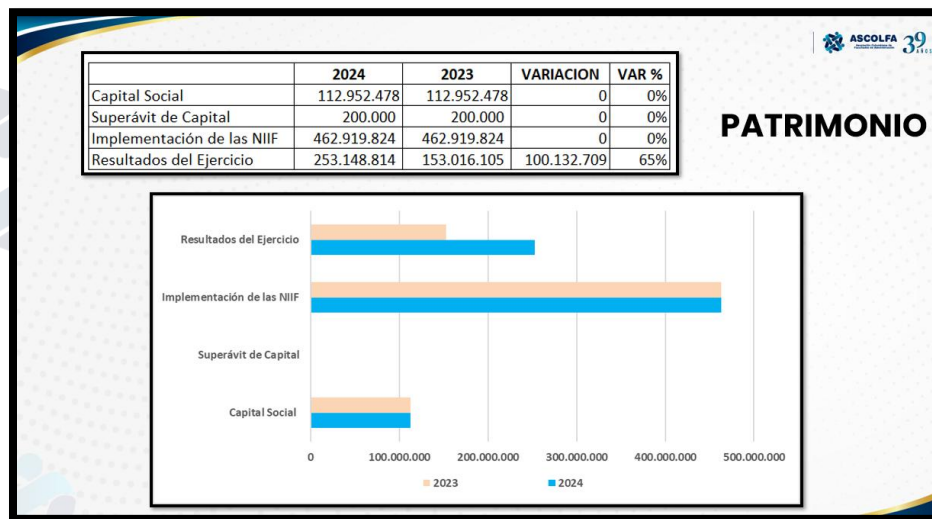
ASCOLFA 39

| | 2024 | 2023 | VARIACION | VAR % |
|---|---|---|---|---|
| Capital Social | 112.952.478 | 112.952.478 | 0 | 0% |
| Superávit de Capital | 200.000 | 200.000 | 0 | 0% |
| Implementación de las NIIF | 462.919.824 | 462.919.824 | 0 | 0% |
| Resultados del Ejercicio | 253.148.814 | 153.016.105 | 100.132.709 | 65% |

PATRIMONIO

Resultados del Ejercicio
Implementación de las NIIF
Superávit de Capital
Capital Social

0 100.000.000 200.000.000 300.000.000 400.000.000 500.000.000

2023 2024